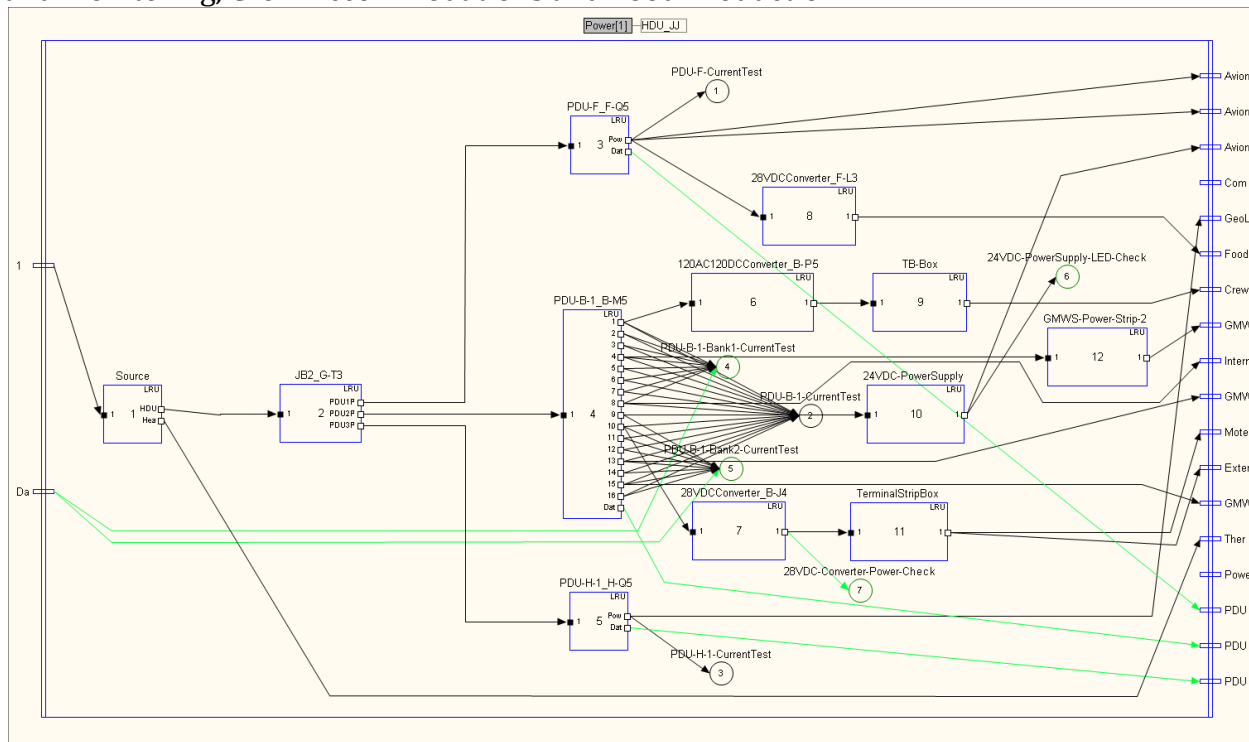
Power[1] HDU_JJ

PDU-F-CurrentTest
1
PDU-F_F-Q5
LRU
1 3 Pow Dat
28VDCConverter_F-L3
LRU
1 8 1
120AC120DCConverter_B-P5
LRU
1 6 1
TB-Box
LRU
1 9 1
24VDC-PowerSupply-LED-Check
6
GMWS-Power-Strip-2
LRU
1 12 1
PDU-B-1_B-M5
LRU
1 2 3 4 5 6 7 8 9 10 11 12 13 14 15 16 Dat
4
PDU-B-1-Bank1-CurrentTest
4
PDU-B-1-CurrentTest
2
24VDC-PowerSupply
LRU
1 10 1
PDU-B-1-Bank2-CurrentTest
5
Source
LRU
1 1 HDU Hea
JB2_G-T3
LRU
1 2 PDU1P PDU2P PDU3P
28VDCConverter_B-J4
LRU
1 7 1
TerminalStripBox
LRU
1 11 1
28VDC-Converter-Power-Check
7
PDU-H-1_H-Q5
LRU
1 5 Pow Dat
PDU-H-1-CurrentTest
3
1
Da
Avion
Avion
Avion
Com
GeoL
Food
Crew
GMW
Intern
GMW
Mote
Exter
GMW
Ther
Powe
PDU
PDU
PDU